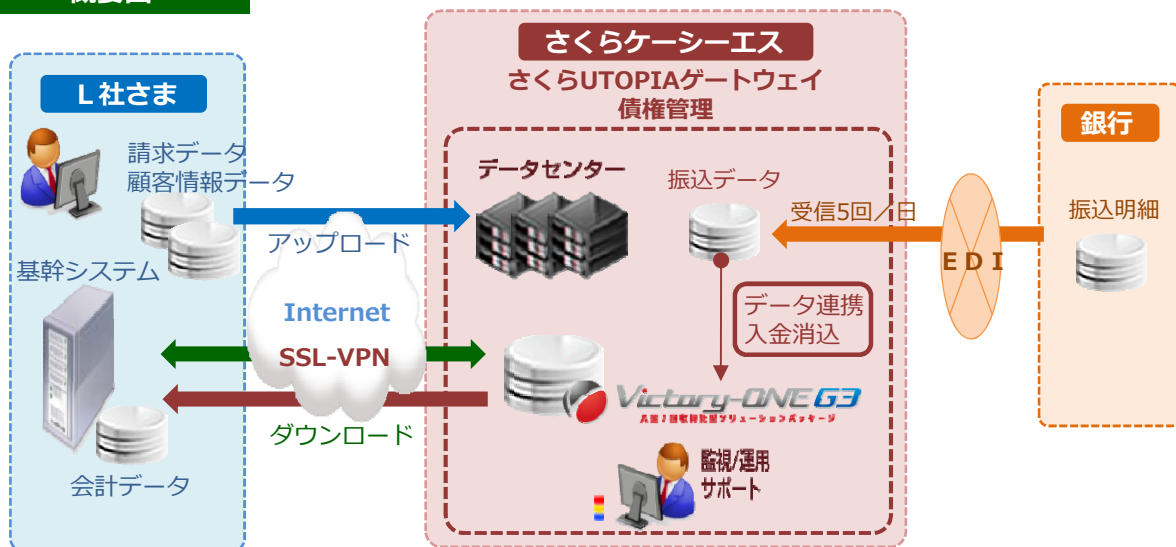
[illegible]

L 社さま

請求データ
顧客情報データ

基幹システム

アップロード

Internet

SSL-VPN

ダウンロード

会計データ

さくらケーシーエス

さくらUTOPIAゲートウェイ
債権管理

データセンター

振込データ

受信5回／日

データ連携
入金消込

Victory-ONE G3

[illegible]

監視/運用
サポート

E D I

銀行

振込明細